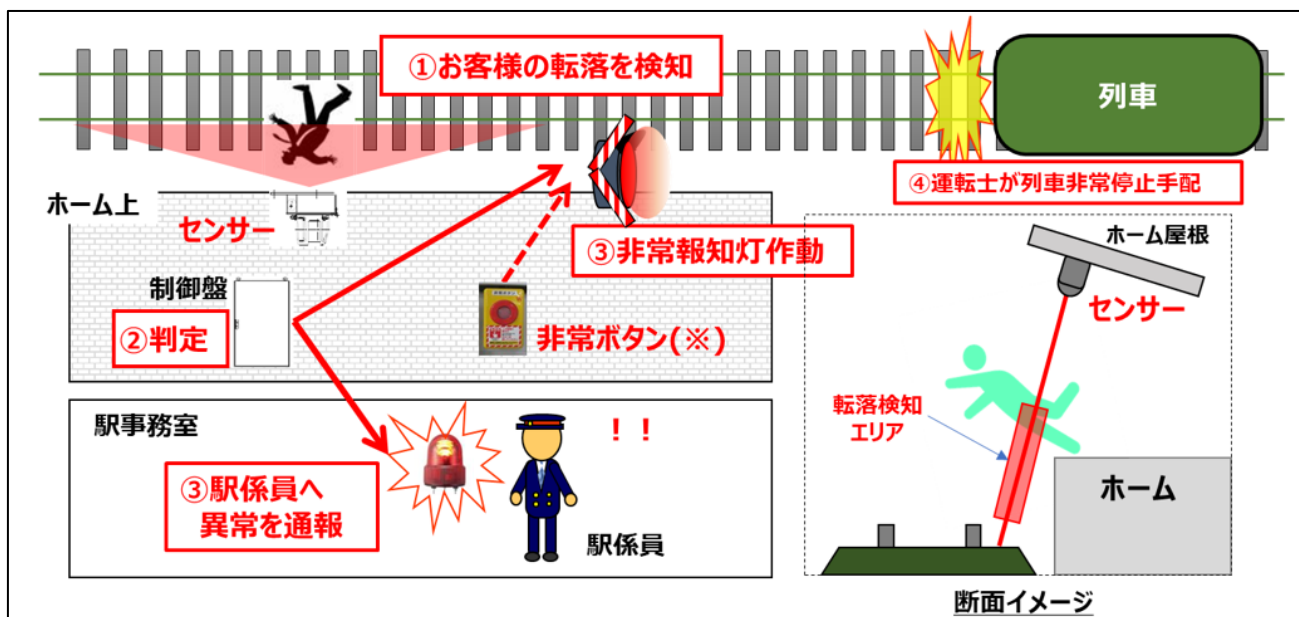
①お客様の転落を検知

列車

④運転士が列車非常停止手配

ホーム上

センサー

③非常報知灯作動

制御盤

②判定

非常ボタン(※)

駅事務室

！！

③駅係員へ異常を通報

駅係員

ホーム屋根

センサー

転落検知エリア

ホーム

断面イメージ